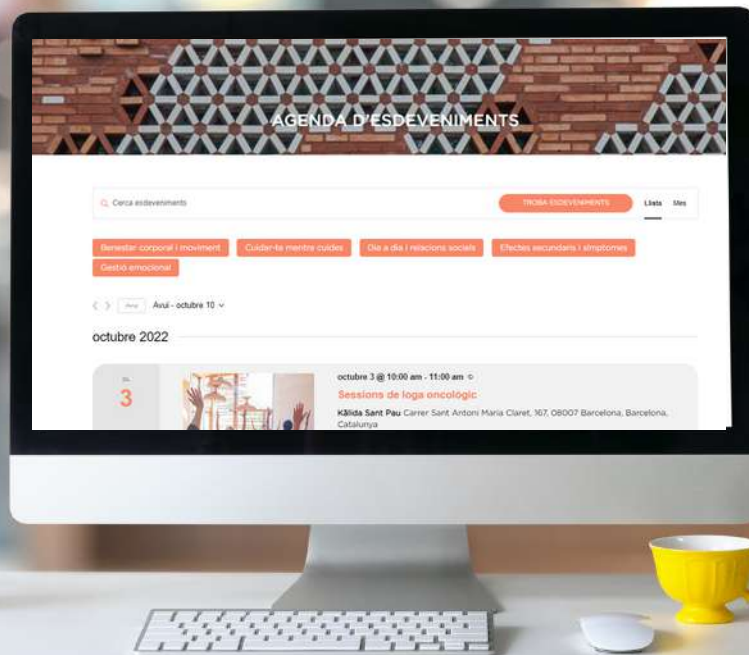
AGENDA D'ESDEVENIMENTS

Cerca esdeveniments

TROBA ESDEVENIMENTS

Llista Mes

Benestar corporal i moviment

Cuidar-te mentre cuides

Dia a dia i relacions socials

Efectes secundaris i símptomes

Gestió emocional

Avui

Avui - octubre 10

octubre 2022

DL

3

octubre 3 @ 10:00 am - 11:00 am

Sessions de Ioga oncològic

Kālida Sant Pau Carrer Sant Antoni Maria Claret, 167, 08007 Barcelona, Barcelona, Catalunya